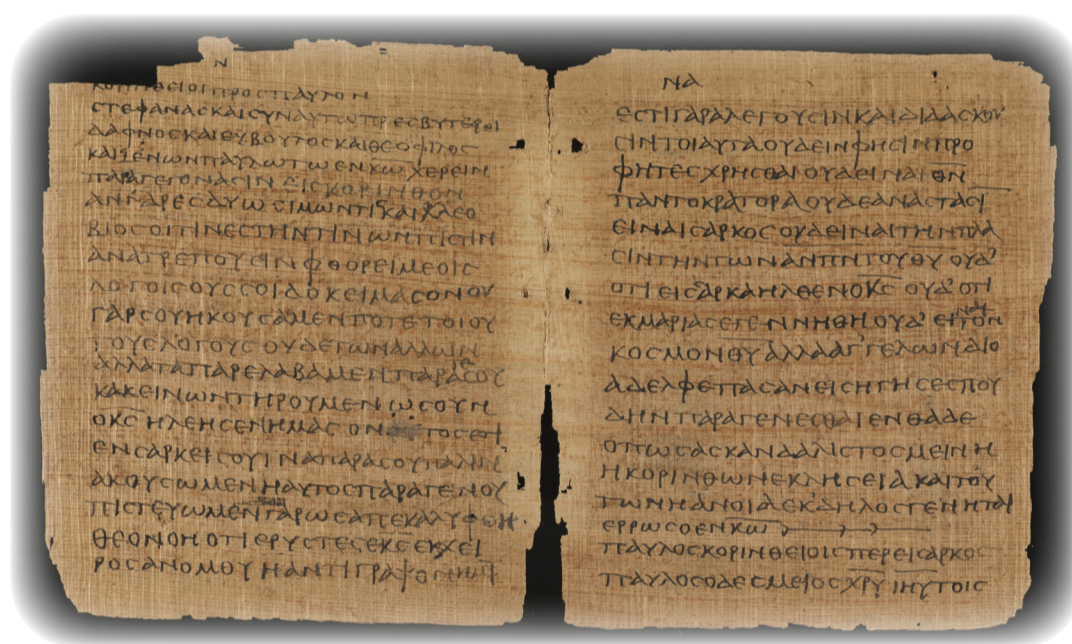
N

ΚΟΡΙΝΘΙΟΙ ΠΡΟΣ ΠΑΥΛΟΝ
ΣΤΕΦΑΝΑΣ ΚΑΙ ΣΥΝ ΑΥΤΩ ΠΡΕΣΒΥΤΕΡΟΙ
ΔΑΦΝΟΣ ΚΑΙ ΕΥΒΟΥΛΟΣ ΚΑΙ ΘΕΟΦΙΛΟΣ
ΚΑΙ ΖΗΝΩΝ ΠΑΥΛΩ ΤΩ ΕΝ ΚΩ ΧΑΙΡΕΙΝ
ΠΑΡΑΓΕΓΟΝΑΣΙΝ ΕΙΣ ΚΟΡΙΝΘΟΝ
ΑΝΔΡΕΣ ΔΥΩ ΣΙΜΩΝ ΤΙΣ ΚΑΙ ΚΛΕΟ
ΒΙΟΣ ΟΙ ΤΙΝΕΣ ΤΗΝ ΤΙΝΩΝ ΠΙΣΤΙΝ
ΑΝΑΤΡΕΠΟΥΣΙΝ ΦΘΟΡΕΙΜΑΙΟΙΣ
ΛΟΓΟΙΣ ΟΥΣ ΣΟΙ ΔΟΚΕΙΜΑΣΟΝ ΟΥ
ΓΑΡ ΣΟΥ ΗΚΟΥΣΑΜΕΝ ΠΟΤΕ ΤΟΙΟΥ
ΤΟΥΣ ΛΟΓΟΥΣ ΟΥΔΕ ΤΩΝ ΑΛΛΩΝ
ΑΛΛΑ ΤΑ ΠΑΡΕΛΑΒΑΜΕΝ ΠΑΡΑ ΣΟΥ
ΚΑΚΕΙΝΩΝ ΤΗΡΟΥΜΕΝ ΩΣ ΟΥΝ
ΟΚΣ ΗΛΕΗΣΕΝ ΗΜΑΣ ΟΝ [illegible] ΤΟΣ ΕΤΙ
ΕΝ ΣΑΡΚΕΙ ΣΟΥ ΙΝΑ ΠΑΡΑ ΣΟΥ ΠΑΛΙΝ
ΑΚΟΥΣΩΜΕΝ Η ΑΥΤΟΣ ΠΑΡΑΓΕΝΟΥ
ΠΙΣΤΕΥΩΜΕΝ ΓΑΡ ΩΣ ΑΠΕΚΑΛΥΦΘΗ
ΘΕΟΝΟΗ ΟΤΙ ΕΡΥΣΤΕ ΣΕ Ο ΚΣ ΕΚ ΧΕΙ
ΡΟΣ ΑΝΟΜΟΥ Η ΑΝΤΙΓΡΑΦΟΝ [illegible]

ΝΑ

ΕΣΤΙ Α ΛΕΓΟΥΣΙΝ ΚΑΙ ΔΙΔΑΣΚΟΥ
ΣΙΝ ΤΟΙΑΥΤΑ ΟΥ ΔΕΙΝ ΦΗΣΙ ΠΡΟ
ΦΗΤΕΣ ΧΡΗΣΘΑΙ ΟΥΔΕ ΕΙΝΑΙ ΘΝ
ΠΑΝΤΟΚΡΑΤΟΡΑ ΟΥΔΕ ΑΝΑΣΤΑΣ
ΕΙΝΑΙ ΣΑΡΚΟΣ ΟΥΔΕ ΕΙΝΑΙ ΤΗΝ ΠΛΑ
ΣΙΝ ΤΗΝ ΤΩΝ ΑΝΘΡΩΠΩΝ ΤΟΥ ΘΥ ΟΥΔ
ΟΤΙ ΕΙΣ ΣΑΡΚΑ ΚΑΤΗΛΘΕΝ ΟΚΣ ΟΥΔ ΟΤΙ
ΕΚ ΜΑΡΙΑΣ ΕΓΕΝΝΗΘΗ ΟΥΔ ΕΙ ΤΟΝ
ΚΟΣΜΟΝ ΘΥ ΑΛΛΑ ΑΓΓΕΛΩΝ ΓΑΙ Ο
ΑΔΕΛΦΕ ΠΑΣΑΝ ΕΙΣ ΤΗΝ ΣΕ ΣΠΟΥ
ΔΗΝ ΠΑΡΑΓΕΝΕΣΘΑΙ ΕΝΘΑΔΕ
ΟΠΩΣ Ο ΣΚΑΝΔΑΛΙΣΤΟΣ ΜΕΙΝΗ Η
Η ΚΟΡΙΝΘΙΩΝ ΕΚΚΛΗΣΙΑ ΚΑΙ ΤΟΥ
ΤΩΝ Η ΑΝΟΙΑ ΕΚΔΗΛΟΣ ΓΕΝΗΤΑΙ
ΕΡΡΩΣΟ ΕΝ ΚΩ
ΠΑΥΛΟΣ ΚΟΡΙΝΘΙΟΙΣ ΠΕΡΙ ΣΑΡΚΟΣ
ΠΑΥΛΟΣ Ο ΔΕΣΜΙΟΣ ΧΡΥ ΙΗΥ ΤΟΙΣ